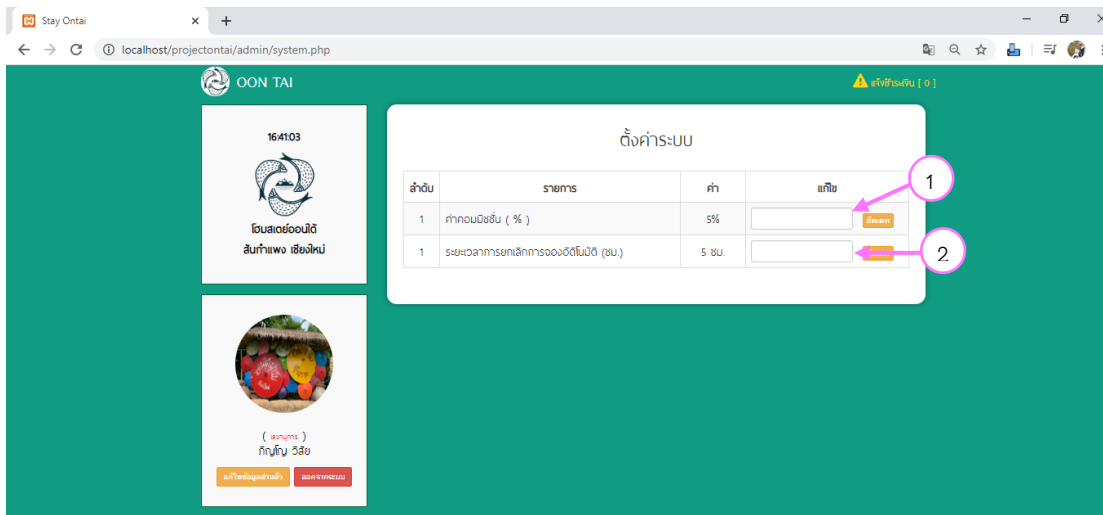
Stay Ontai ×

localhost/projectontai/admin/system.php

OON TAI

แจ้งชำระเงิน [ 0 ]

16:41:03

โฮมสเตย์ออนใต้
สันกำแพง เชียงใหม่

( เลขานุการ )
กิญโญ วิสัย

แก้ไขข้อมูลส่วนตัว ออกจากระบบ

ตั้งค่าระบบ

| ลำดับ | รายการ | ค่า | แก้ไข |
|---|---|---|---|
| 1 | ค่าคอมมิชชั่น ( % ) | 5% | อัพเดท |
| 1 | ระยะเวลาการยกเลิกการจองอัติโนมัติ (ชม.) | 5 ชม. | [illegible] |

1

2